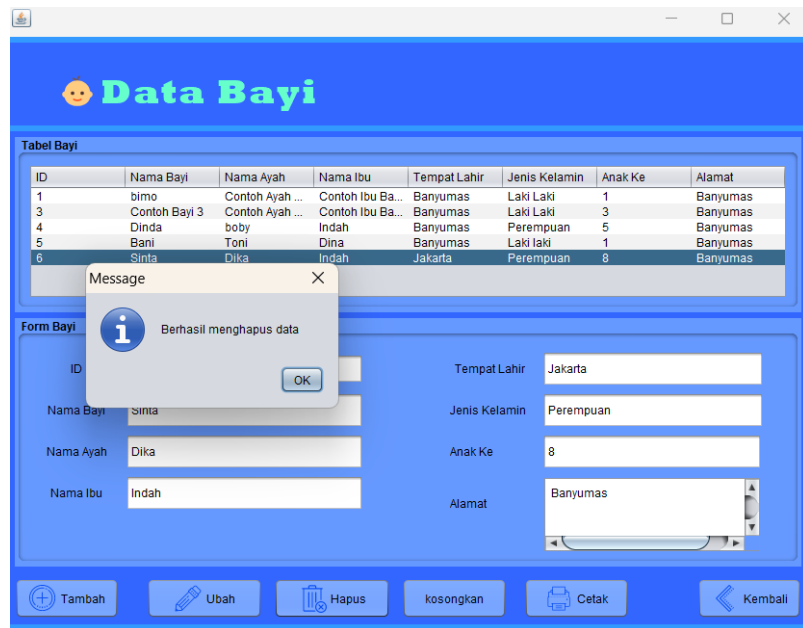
Data Bayi

Tabel Bayi

| ID | Nama Bayi | Nama Ayah | Nama Ibu | Tempat Lahir | Jenis Kelamin | Anak Ke | Alamat |
|---|---|---|---|---|---|---|---|
| 1 | bimo | Contoh Ayah ... | Contoh Ibu Ba... | Banyumas | Laki Laki | 1 | Banyumas |
| 3 | Contoh Bayi 3 | Contoh Ayah ... | Contoh Ibu Ba... | Banyumas | Laki Laki | 3 | Banyumas |
| 4 | Dinda | boby | Indah | Banyumas | Perempuan | 5 | Banyumas |
| 5 | Bani | Toni | Dina | Banyumas | Laki laki | 1 | Banyumas |
| 6 | Sinta | Dika | Indah | Jakarta | Perempuan | 8 | Banyumas |

Message

Berhasil menghapus data

OK

Form Bayi

ID

Nama Bayi Sinta

Nama Ayah Dika

Nama Ibu Indah

Tempat Lahir Jakarta

Jenis Kelamin Perempuan

Anak Ke 8

Alamat Banyumas

Tambah Ubah Hapus kosongkan Cetak Kembali